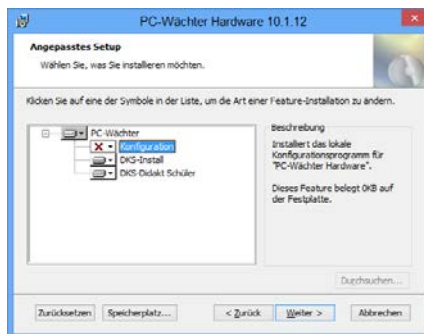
PC-Wächter Hardware 10.1.12

Angepasstes Setup

Wählen Sie, was Sie installieren möchten.

Klicken Sie auf eine der Symbole in der Liste, um die Art einer Feature-Installation zu ändern.

PC-Wächter
Konfiguration
DKS-Install
DKS-Didakt Schüler

Beschreibung

Installiert das lokale Konfigurationsprogramm für "PC-Wächter Hardware".

Dieses Feature belegt 0KB auf der Festplatte.

Durchsuchen...

Zurücksetzen
Speicherplatz...
< Zurück
Weiter >
Abbrechen